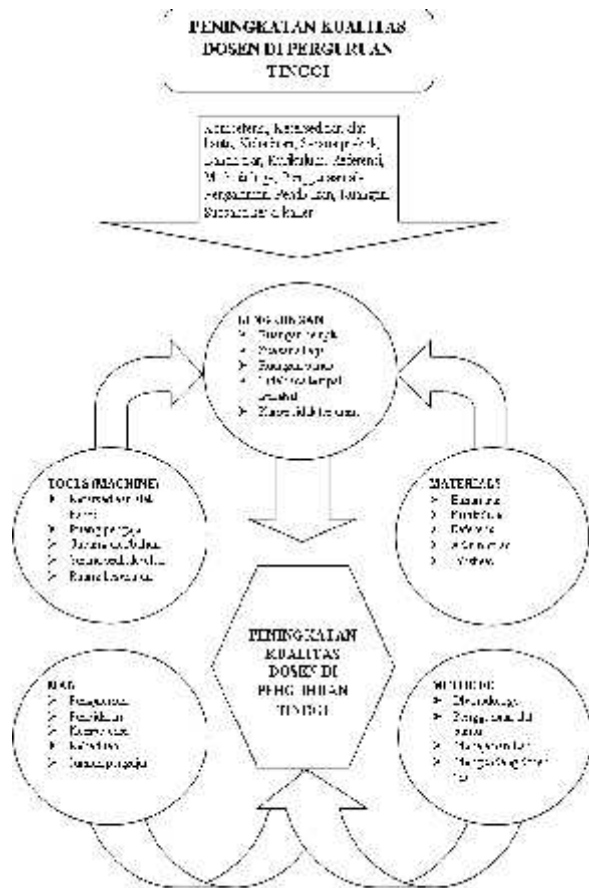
PENINGKATAN KUALITAS DOSEN DI PERGURUAN TINGGI

Kompetensi, Ketersediaan alat bantu, Kebijakan, Sarana prasarana, Lingkungan, Kurikulum, Referensi, Motivasi, Pengalaman, Pengembangan Pendidikan, Jenjang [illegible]

LINGKUNGAN
➢ Ruangan kerja
➢ Suasana kerja
➢ Rekan kerja
➢ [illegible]
➢ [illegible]

TOOLS (MACHINE)
➢ Ketersediaan alat bantu
➢ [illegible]
➢ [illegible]
➢ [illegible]
➢ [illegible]

MATERIALS
➢ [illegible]
➢ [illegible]
➢ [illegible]
➢ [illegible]
➢ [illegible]

PENINGKATAN KUALITAS DOSEN DI PERGURUAN TINGGI

MAN
➢ Pengetahuan
➢ Pendidikan
➢ Kompetensi
➢ Motivasi
➢ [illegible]

METHODE
➢ Metodologi
➢ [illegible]
➢ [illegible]
➢ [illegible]